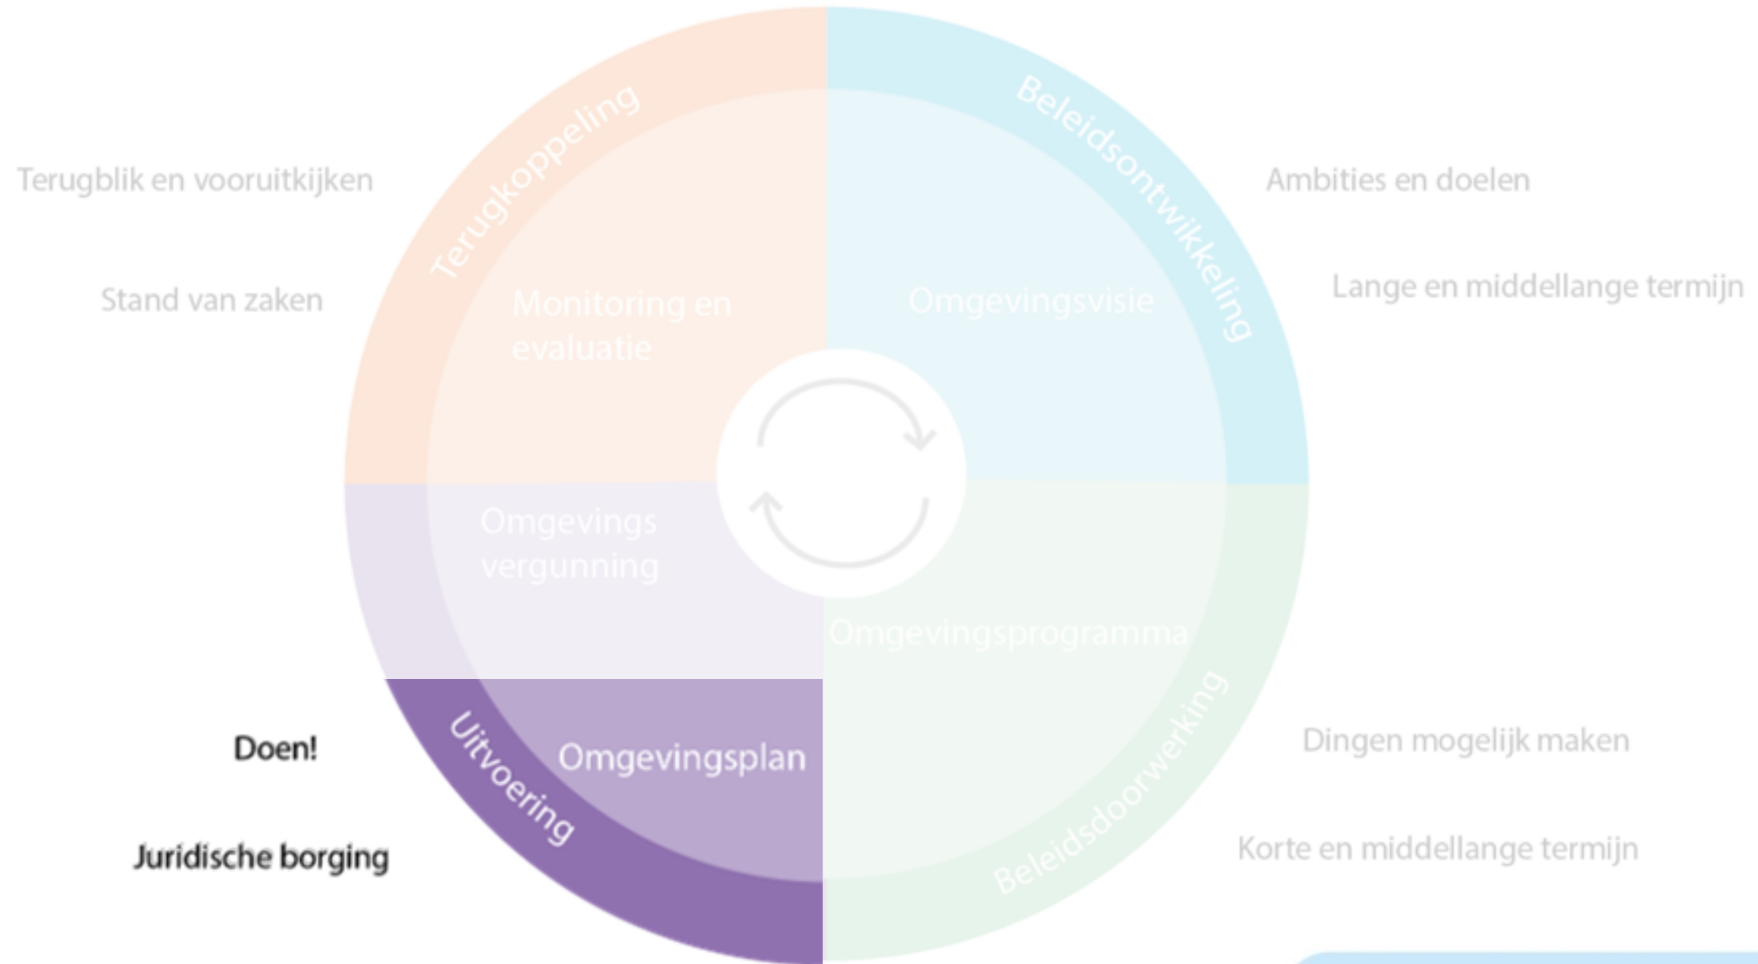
Terugkoppeling

Beleidsontwikkeling

Terugblik en vooruitkijken

Ambities en doelen

Stand van zaken

Lange en middellange termijn

Monitoring en evaluatie

Omgevingsvisie

Omgevings vergunning

Omgevingsprogramma

Doen!

Uitvoering

Omgevingsplan

Beleidsdoorwerking

Dingen mogelijk maken

Juridische borging

Korte en middellange termijn